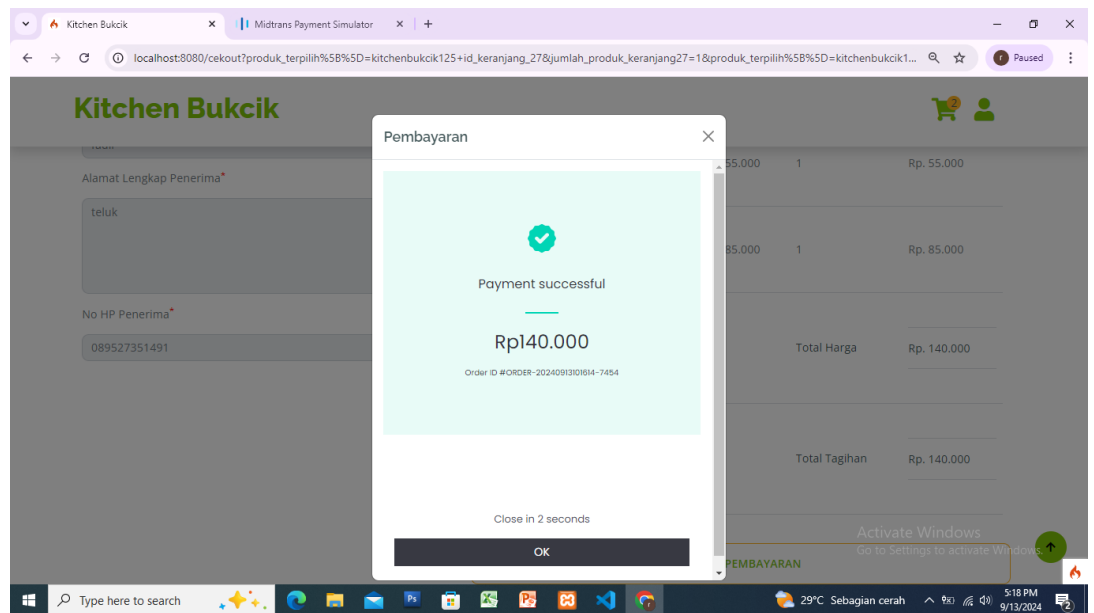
Kitchen Bukcik
Midtrans Payment Simulator
+
localhost:8080/cekout?produk_terpilih%5B%5D=kitchenbukcik125+id_keranjang_27&jumlah_produk_keranjang27=1&produk_terpilih%5B%5D=kitchenbukcik1...
Paused

Kitchen Bukcik

2

Alamat Lengkap Penerima*

teluk

No HP Penerima*

089527351491

Pembayaran

Payment successful

Rp140.000

Order ID #ORDER-20240913101614-7454

Close in 2 seconds

OK

55.000 1 Rp. 55.000

85.000 1 Rp. 85.000

Total Harga Rp. 140.000

Total Tagihan Rp. 140.000

PEMBAYARAN

Activate Windows
Go to Settings to activate Windows.

Type here to search

29°C Sebagian cerah

5:18 PM
9/13/2024

2